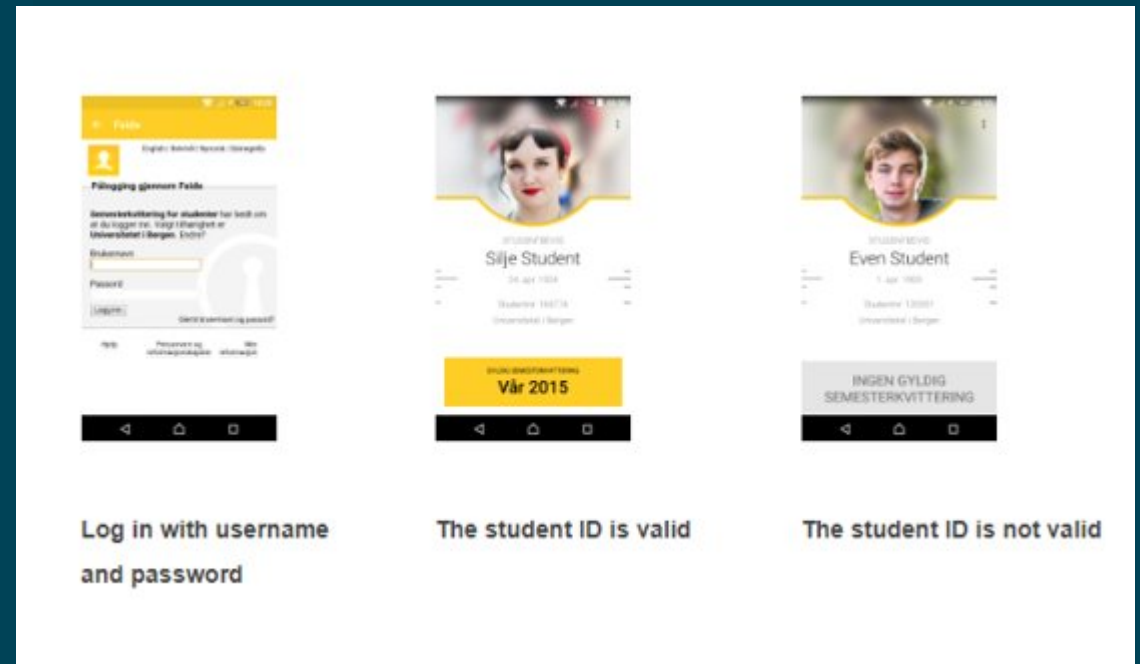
Feide

English | Bokmål | Nynorsk | Sámegiella

Pålogging gjennom Feide

Semesterkvittering for studenter har bedt om at du logger inn. Valgt tilhørighet er Universitetet i Bergen. Endre?

Brukernavn

Passord

Logg inn

Glemt brukernavn og passord?

Hjelp

Personvern og informasjonskapsler

Mer informasjon

STUDENTBEVIS

Silje Student

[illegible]

Studentnr. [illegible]

Universitetet i Bergen

GYLDIG SEMESTERKVITTERING

Vår 2015

STUDENTBEVIS

Even Student

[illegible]

Studentnr. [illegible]

Universitetet i Bergen

INGEN GYLDIG SEMESTERKVITTERING

Log in with username and password

The student ID is valid

The student ID is not valid